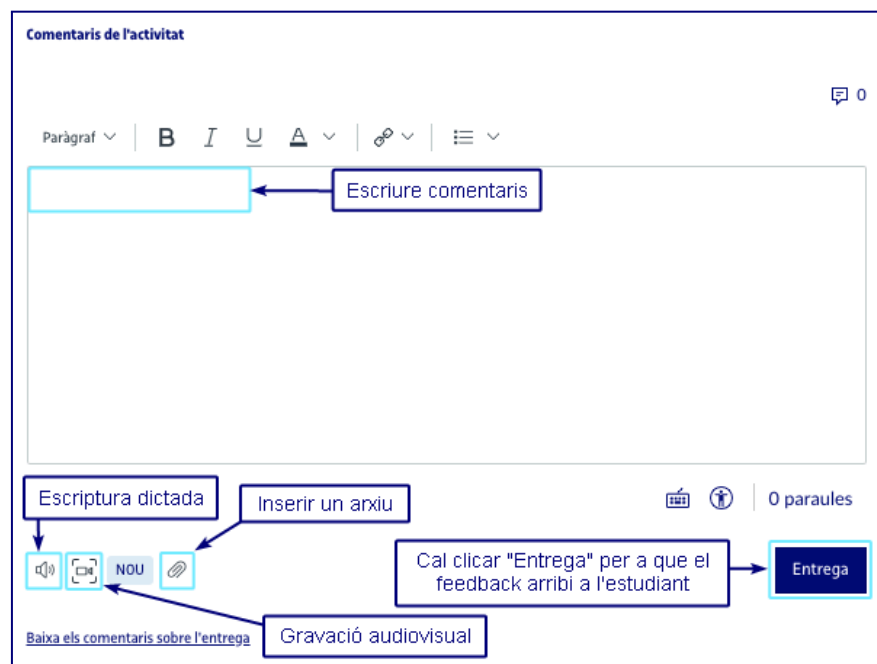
Comentaris de l'activitat

0

Paràgraf B I U A

Escriure comentaris

0 paraules

Escriptura dictada

Inserir un arxiu

NOU

Cal clicar "Entrega" per a que el feedback arribi a l'estudiant

Entrega

Baixa els comentaris sobre l'entrega

Gravació audiovisual